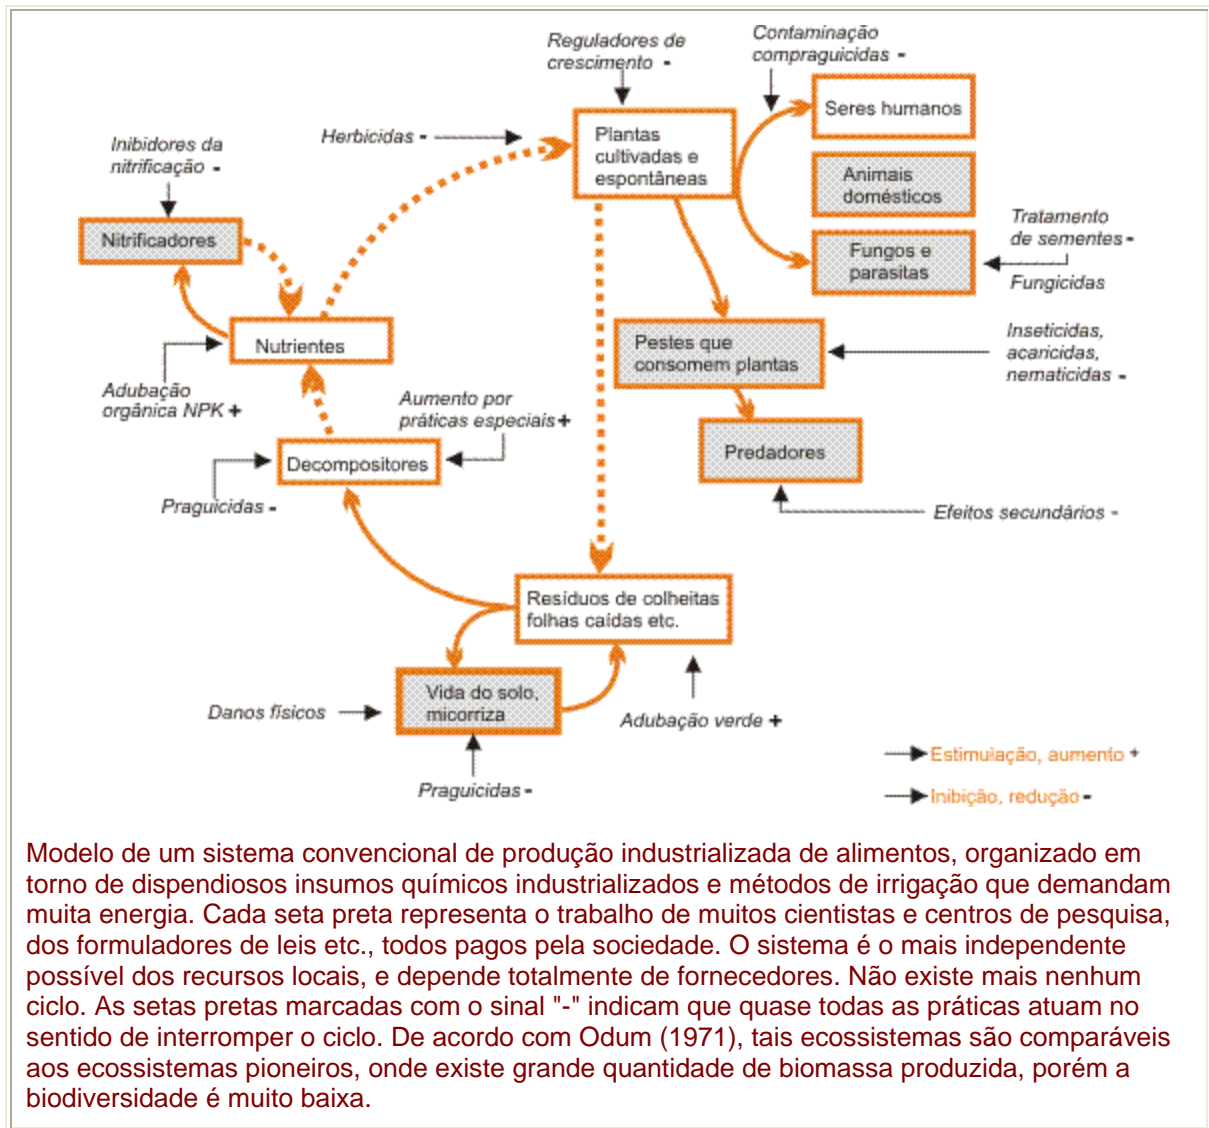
Reguladores de crescimento -

Contaminação compraguicidas -

Seres humanos

Inibidores da nitrificação -

Herbicidas -

Plantas cultivadas e espontâneas

Animais domésticos

Nitrificadores

Fungos e parasitas

Tratamento de sementes -

Fungicidas

Nutrientes

Pestes que consomem plantas

Inseticidas, acaricidas, nematicidas -

Adubação orgânica NPK +

Aumento por práticas especiais +

Predadores

Decompositores

Praguicidas -

Efeitos secundários -

Resíduos de colheitas folhas caídas etc.

Vida do solo, micorriza

Danos físicos

Adubação verde +

Praguicidas -

Estimulação, aumento +

Inibição, redução -

Modelo de um sistema convencional de produção industrializada de alimentos, organizado em torno de dispendiosos insumos químicos industrializados e métodos de irrigação que demandam muita energia. Cada seta preta representa o trabalho de muitos cientistas e centros de pesquisa, dos formuladores de leis etc., todos pagos pela sociedade. O sistema é o mais independente possível dos recursos locais, e depende totalmente de fornecedores. Não existe mais nenhum ciclo. As setas pretas marcadas com o sinal "-" indicam que quase todas as práticas atuam no sentido de interromper o ciclo. De acordo com Odum (1971), tais ecossistemas são comparáveis aos ecossistemas pioneiros, onde existe grande quantidade de biomassa produzida, porém a biodiversidade é muito baixa.